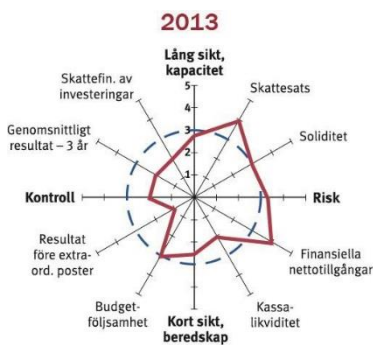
2013

Lång sikt, kapacitet

5
4
3
2
1

Skattesats

Soliditet

Risk

Finansiella nettotillgångar

Kassalikviditet

Kort sikt, beredskap

Budgetföljsamhet

Resultat före extraord. poster

Kontroll

Genomsnittligt resultat – 3 år

Skattefin. av investeringar